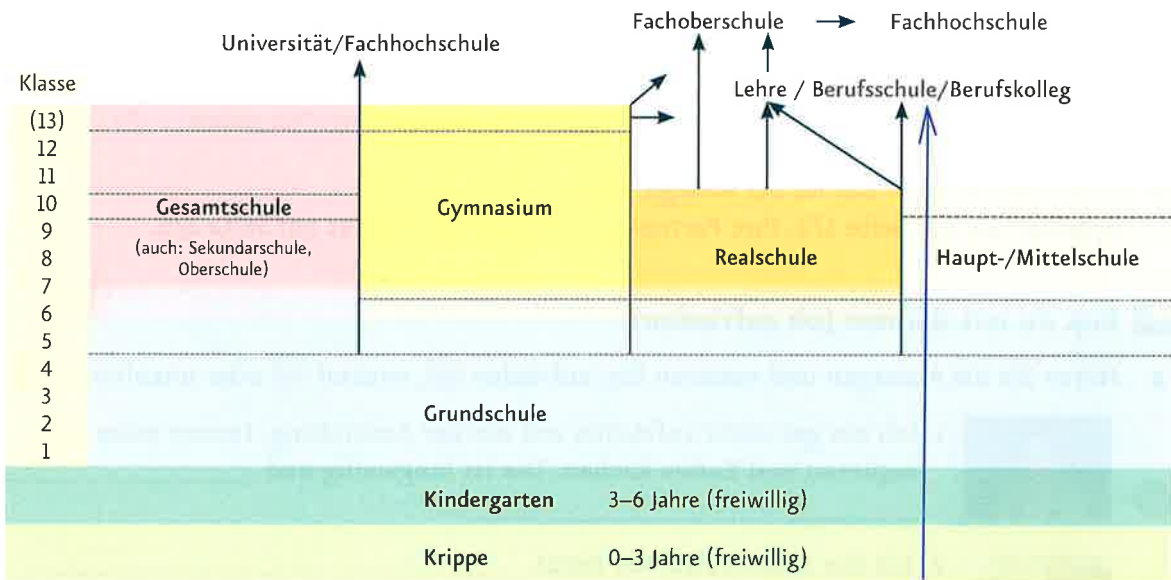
Fachoberschule → Fachhochschule

Universität/Fachhochschule

Lehre / Berufsschule/Berufskolleg

Klasse
(13)
12
11
10
9
8
7
6
5
4
3
2
1

Gesamtschule
(auch: Sekundarschule, Oberschule)

Gymnasium

Realschule

Haupt-/Mittelschule

Grundschule

Kindergarten 3–6 Jahre (freiwillig)

Krippe 0–3 Jahre (freiwillig)